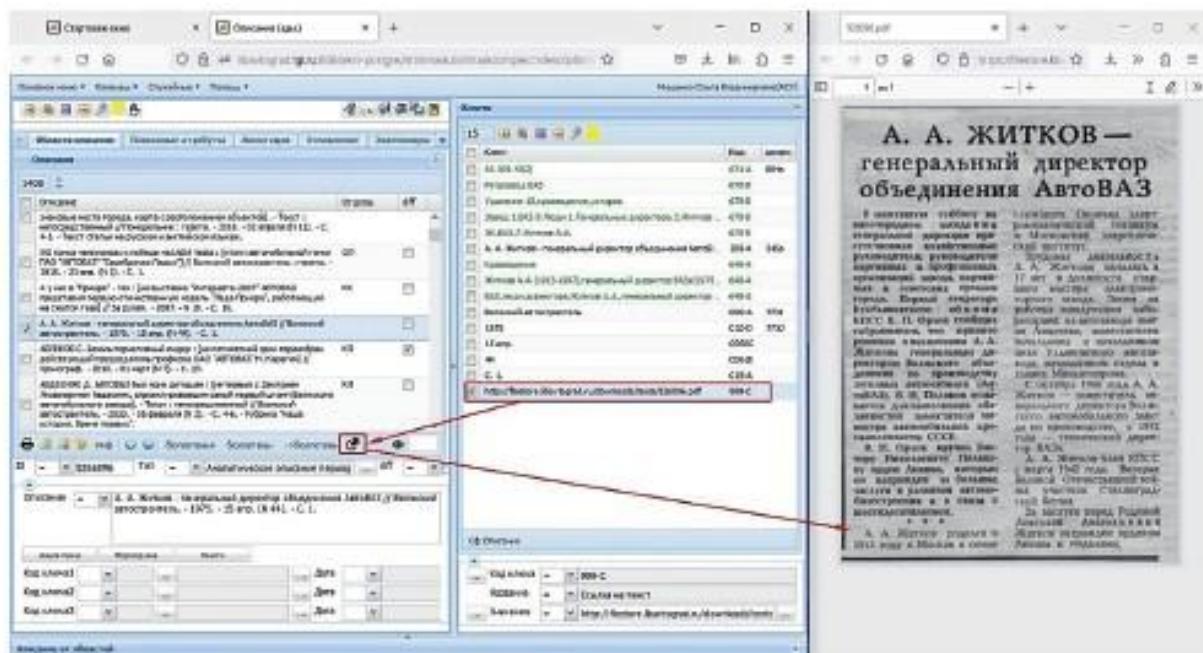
А. А. ЖИТКОВ — генеральный директор объединения АвтоВАЗ

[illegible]

Описание

Поля

Описание

А. А. Житков : генеральный директор объединения АвтоВАЗ // Волжский автостроитель. – 1975. – 15 апр. (№ 44). – С. 1.

Поля

15

https://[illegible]/downloads/book/53096.pdf

856 С

Код элемента

Название

Ссылка на текст

53096.pdf

Значение

Ссылка на текст